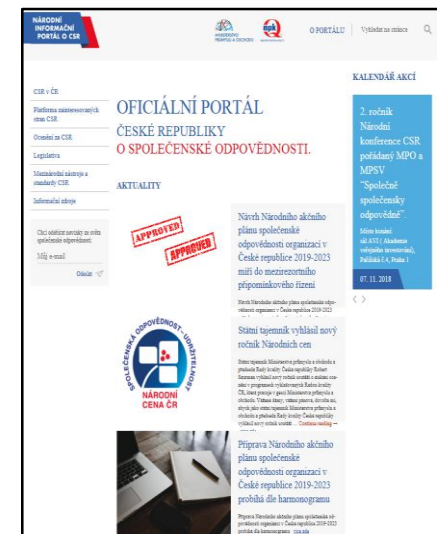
NÁRODNÍ INFORMAČNÍ PORTÁL O CSR

MINISTERSTVO PRŮMYSLU A OBCHODU

O PORTÁLU | Vyhledat na stránce

KALENDÁŘ AKCÍ

CSR v ČR

Platforma zainteresovaných stran CSR

Ocenění za CSR

Legislativa

Mezinárodní nástroje a standardy CSR

Informační zdroje

Chci odebírat novinky ze světa společenské odpovědnosti.

Můj e-mail

Odeslat

OFICIÁLNÍ PORTÁL

ČESKÉ REPUBLIKY

O SPOLEČENSKÉ ODPOVĚDNOSTI.

AKTUALITY

2. ročník Národní konference CSR pořádaný MPO a MPSV "Společně společensky odpovědně".

Místo konání: sál AVU (Akademie veřejného investování), Politických 2/4, Praha 1

07. 11. 2018

APPROVED

APPROVED

Návrh Národního akčního plánu společenské odpovědnosti organizací v České republice 2019-2023 míří do mezirezortního připomínkového řízení

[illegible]

SPOLEČENSKÁ ODPOVĚDNOST ORGANIZACÍ

NÁRODNÍ CENA ČR

Státní tajemník vyhlásil nový ročník Národních cen

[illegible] Continue reading →

Příprava Národního akčního plánu společenské odpovědnosti organizací v České republice 2019-2023 probíhá dle harmonogramu

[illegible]